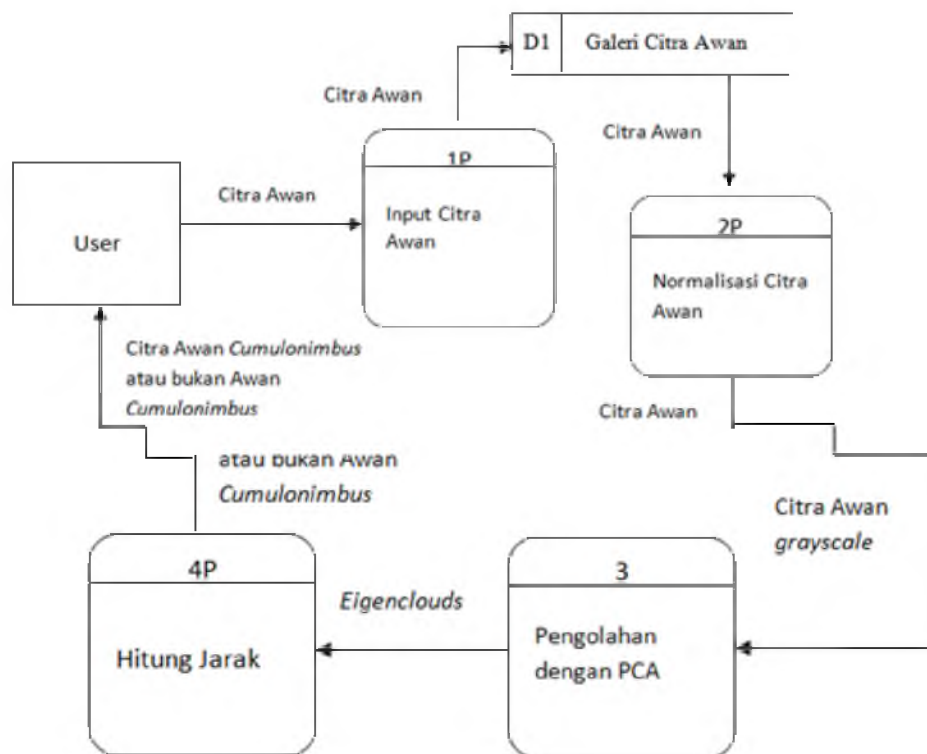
D1 Galeri Citra Awan

Citra Awan

Citra Awan

1P

Input Citra Awan

User

Citra Awan

2P

Normalisasi Citra Awan

Citra Awan Cumulonimbus atau bukan Awan Cumulonimbus

Citra Awan

atau bukan Awan Cumulonimbus

Citra Awan grayscale

4P

Hitung Jarak

Eigenclouds

3

Pengolahan dengan PCA